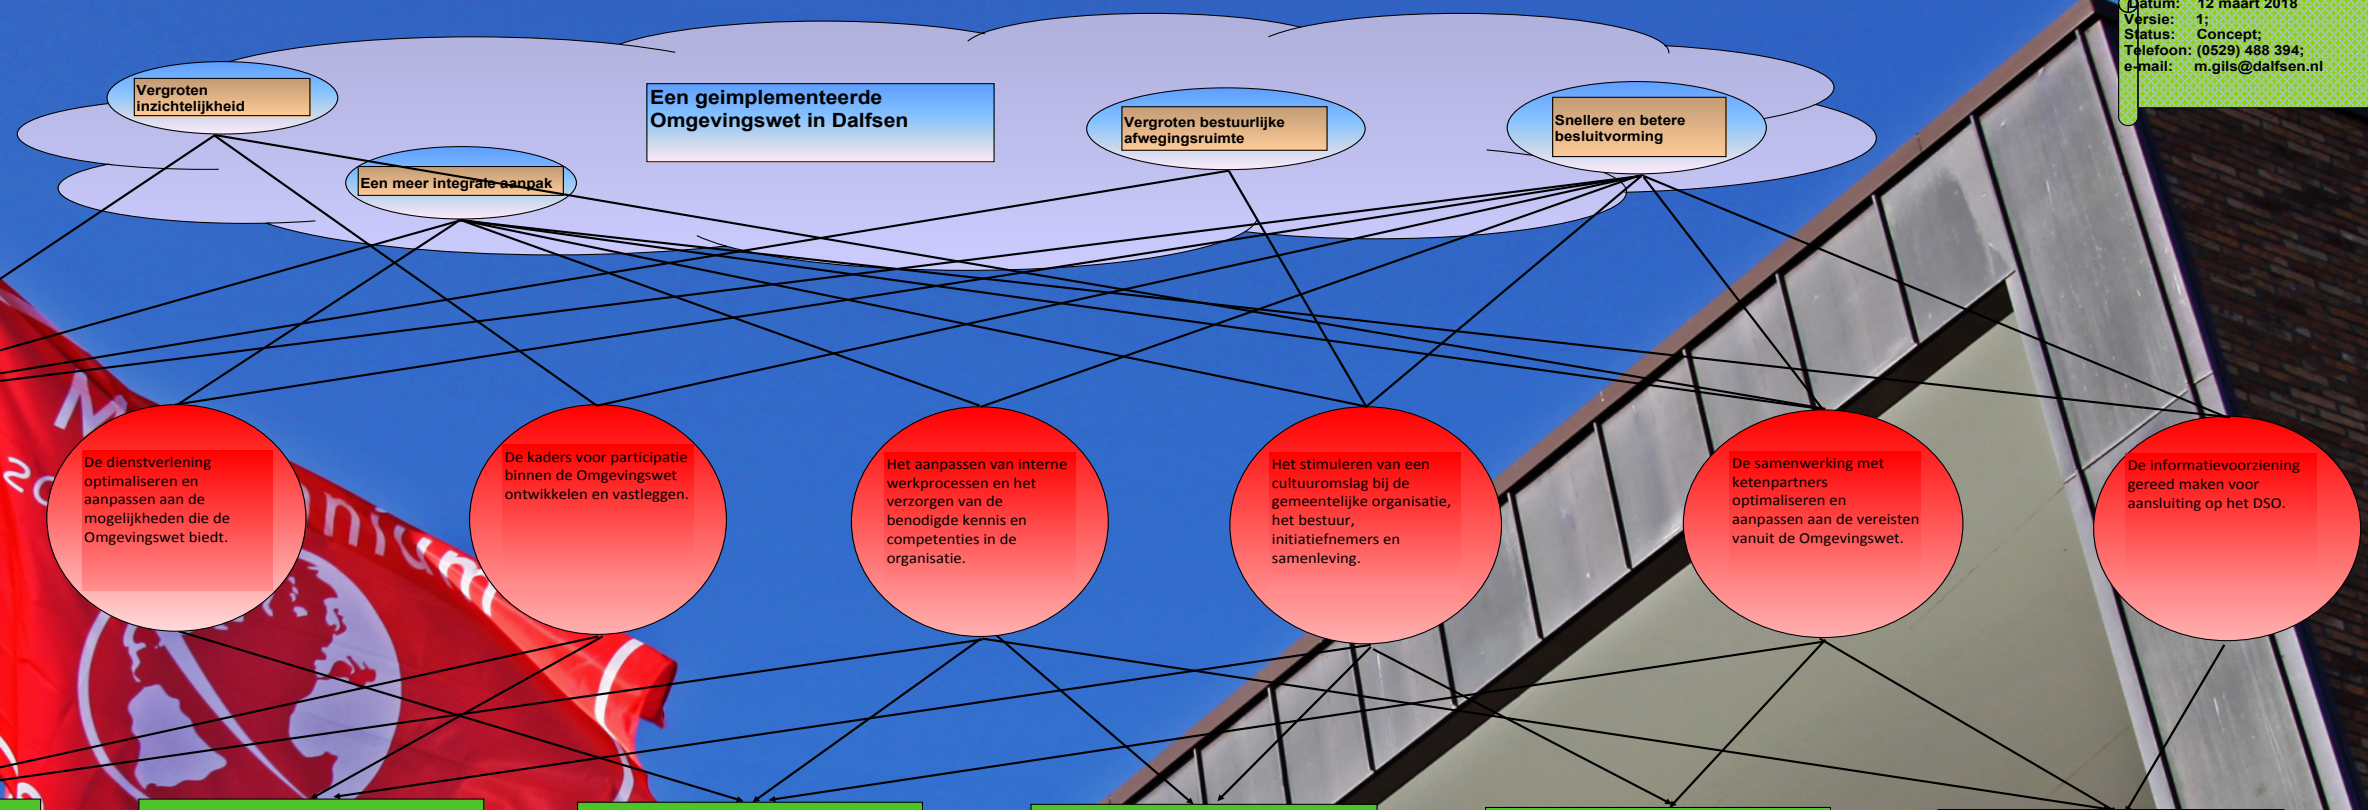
Datum: 12 maart 2018
Versie: 1;
Status: Concept;
Telefoon: (0529) 488 394;
e-mail: m.gils@dalfsen.nl

Vergroten inzichtelijkheid

Een geimplementeerde Omgevingswet in Dalfsen

Vergroten bestuurlijke afwegingsruimte

Snellere en betere besluitvorming

Een meer integrale aanpak

De dienstverlening optimaliseren en aanpassen aan de mogelijkheden die de Omgevingswet biedt.

De kaders voor participatie binnen de Omgevingswet ontwikkelen en vastleggen.

Het aanpassen van interne werkprocessen en het verzorgen van de benodigde kennis en competenties in de organisatie.

Het stimuleren van een cultuuromslag bij de gemeentelijke organisatie, het bestuur, initiatiefnemers en samenleving.

De samenwerking met ketenpartners optimaliseren en aanpassen aan de vereisten vanuit de Omgevingswet.

De informatievoorziening gereed maken voor aansluiting op het DSO.